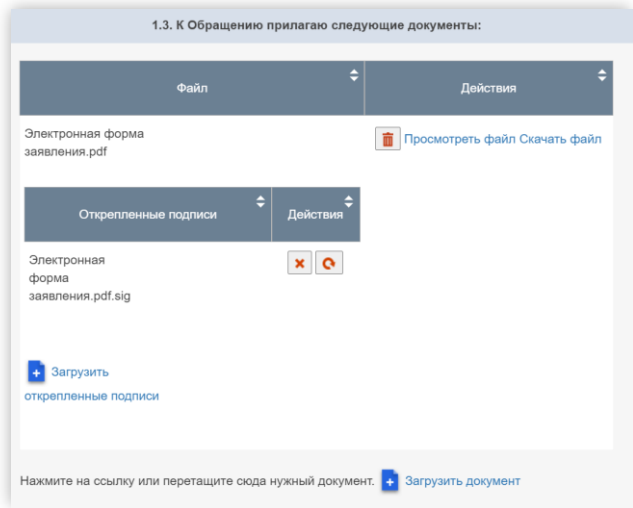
1.3. К Обращению прилагаю следующие документы:

| Файл | Действия |
|---|---|
| Электронная форма заявления.pdf | Просмотреть файл Скачать файл |

| Открепленные подписи | Действия |
|---|---|
| Электронная форма заявления.pdf.sig | |

Загрузить открепленные подписи

Нажмите на ссылку или перетащите сюда нужный документ. Загрузить документ